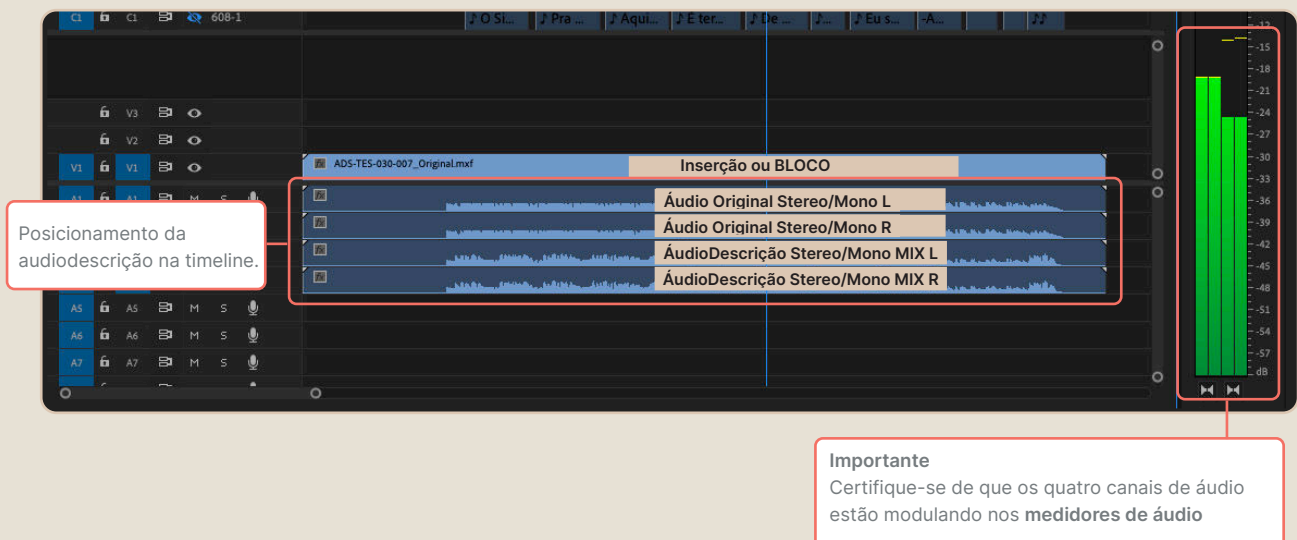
C1 C1 608-1

♪ O Si... ♪ Pra ... ♪ Aqui... ♪ E ter... ♪ De ... ♪... ♪ Eu s... -A... ♪♪

V3
V2
V1 V1

ADS-TES-030-007_Original.mxf

Inserção ou BLOCO

A1 A1 M S

Áudio Original Stereo/Mono L
Áudio Original Stereo/Mono R
ÁudioDescrição Stereo/Mono MIX L
ÁudioDescrição Stereo/Mono MIX R

Posicionamento da audiodescrição na timeline.

A5 A5 M S
A6 A6 M S
A7 A7 M S

-12
-15
-18
-21
-24
-27
-30
-33
-36
-39
-42
-45
-48
-51
-54
-57
dB

Importante
Certifique-se de que os quatro canais de áudio estão modulando nos **medidores de áudio**